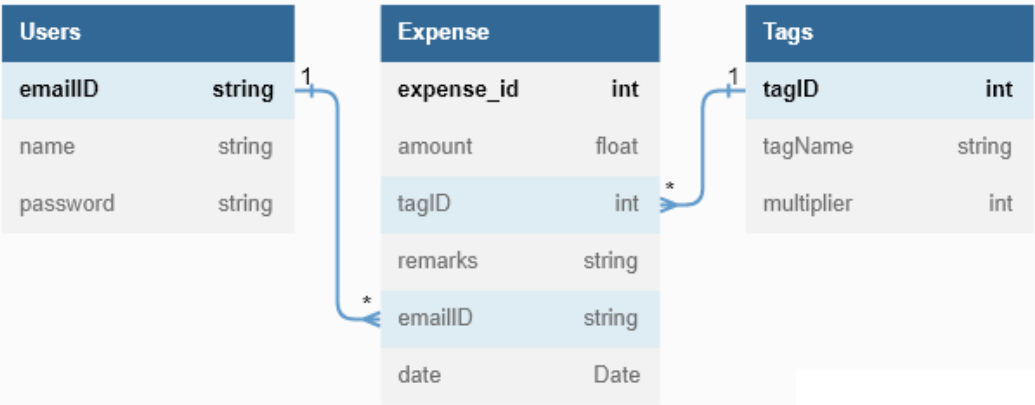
| Users | |
|---|---|
| emailID | string |
| name | string |
| password | string |

| Expense | |
|---|---|
| expense_id | int |
| amount | float |
| tagID | int |
| remarks | string |
| emailID | string |
| date | Date |

| Tags | |
|---|---|
| tagID | int |
| tagName | string |
| multiplier | int |

1
*
*
1